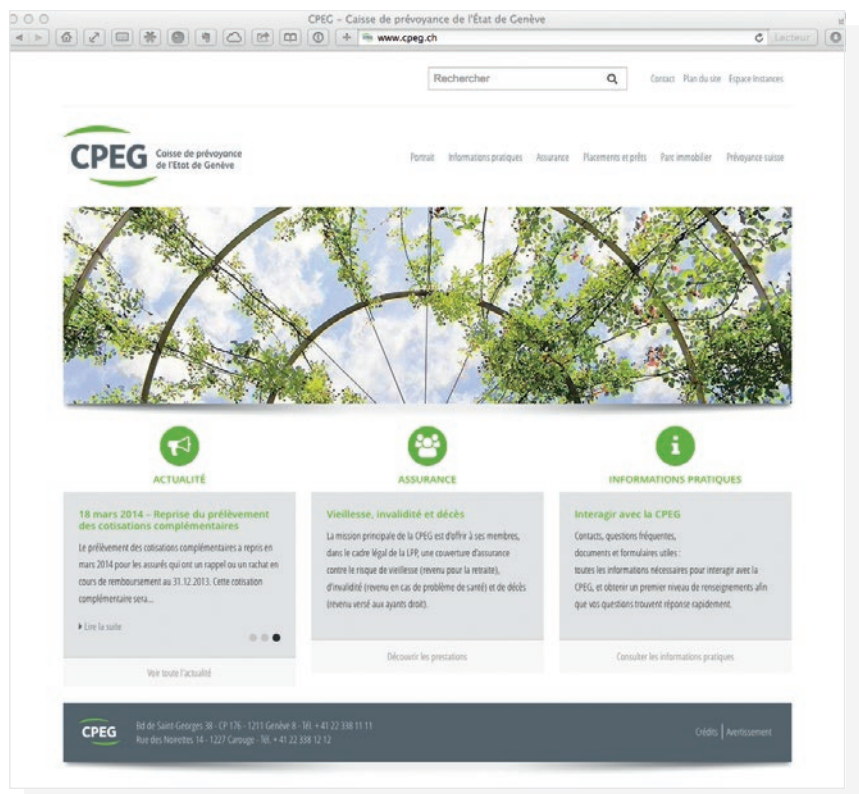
CPEG – Caisse de prévoyance de l'État de Genève

www.cpeg.ch

Lecteur

Rechercher

Contact Plan du site Espace Instances

CPEG Caisse de prévoyance de l'Etat de Genève

Portrait Informations pratiques Assurance Placements et prêts Parc immobilier Prévoyance suisse

ACTUALITÉ

ASSURANCE

INFORMATIONS PRATIQUES

18 mars 2014 – Reprise du prélèvement des cotisations complémentaires

Le prélèvement des cotisations complémentaires a repris en mars 2014 pour les assurés qui ont un rappel ou un rachat en cours de remboursement au 31.12.2013. Cette cotisation complémentaire sera...

▸ Lire la suite

Voir toute l'actualité

Vieillesse, invalidité et décès

La mission principale de la CPEG est d'offrir à ses membres, dans le cadre légal de la LPP, une couverture d'assurance contre le risque de vieillesse (revenu pour la retraite), d'invalidité (revenu en cas de problème de santé) et de décès (revenu versé aux ayants droit).

Découvrir les prestations

Interagir avec la CPEG

Contacts, questions fréquentes, documents et formulaires utiles : toutes les informations nécessaires pour interagir avec la CPEG, et obtenir un premier niveau de renseignements afin que vos questions trouvent réponse rapidement.

Consulter les informations pratiques

CPEG

Bd de Saint-Georges 38 - CP 176 - 1211 Genève 8 - Tél. + 41 22 338 11 11
Rue des Noirettes 14 - 1227 Carouge - Tél. + 41 22 338 12 12

Crédits | Avertissement